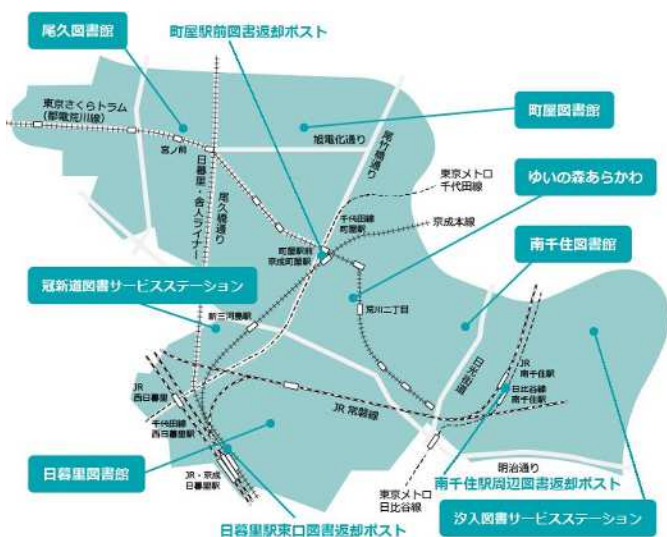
尾久図書館

町屋駅前図書返却ポスト

町屋図書館

ゆいの森あらかわ

南千住図書館

冠新道図書サービスステーション

日暮里図書館

日暮里駅東口図書返却ポスト

南千住駅周辺図書返却ポスト

汐入図書サービスステーション

東京さくらトラム（都電荒川線）

宮ノ前

日暮里・舎人ライナー

尾久橋通り

旭電化通り

尾竹橋通り

東京メトロ千代田線

京成本線

千代田線町屋駅

町屋駅前

京成町屋駅

荒川二丁目

新三河島駅

JR西日暮里駅

千代田線西日暮里駅

JR常磐線

JR・京成日暮里駅

日光街道

JR南千住駅

日比谷線南千住駅

明治通り

東京メトロ日比谷線